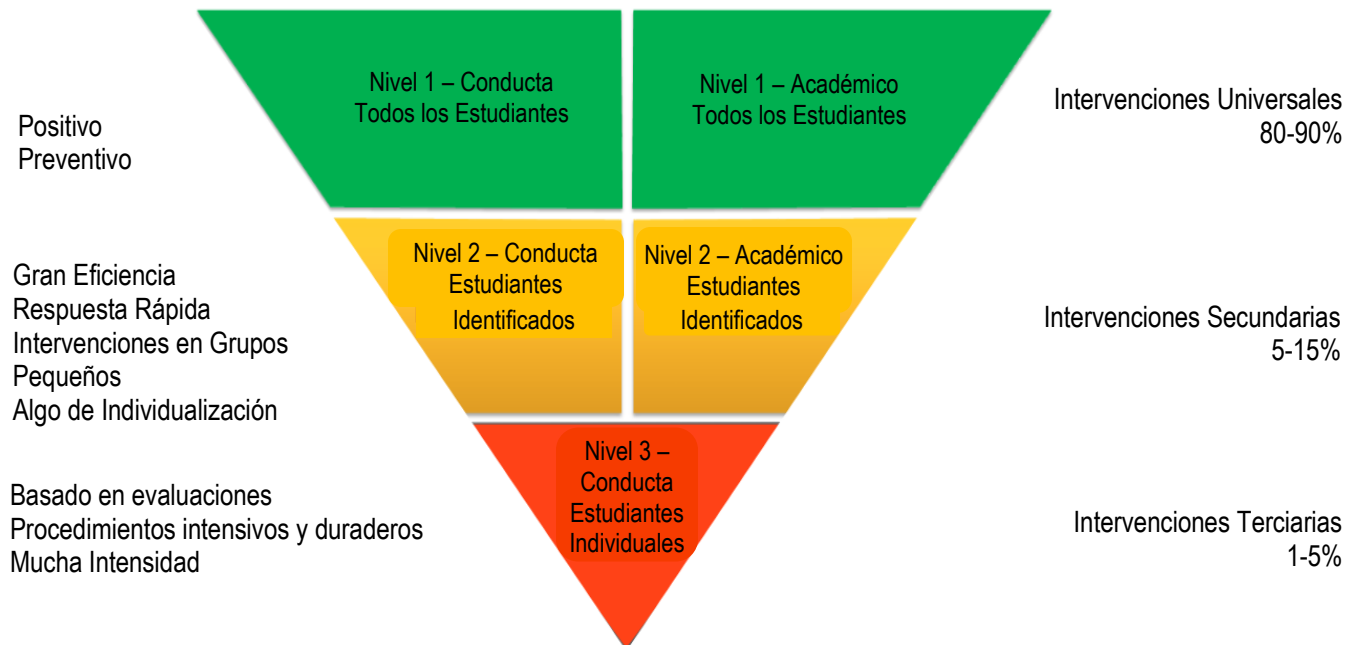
Nivel 1 – Conducta
Todos los Estudiantes

Nivel 1 – Académico
Todos los Estudiantes

Intervenciones Universales
80-90%

Positivo
Preventivo

Gran Eficiencia
Respuesta Rápida
Intervenciones en Grupos Pequeños
Algo de Individualización

Nivel 2 – Conducta
Estudiantes Identificados

Nivel 2 – Académico
Estudiantes Identificados

Intervenciones Secundarias
5-15%

Basado en evaluaciones
Procedimientos intensivos y duraderos
Mucha Intensidad

Nivel 3 – Conducta
Estudiantes Individuales

Intervenciones Terciarias
1-5%